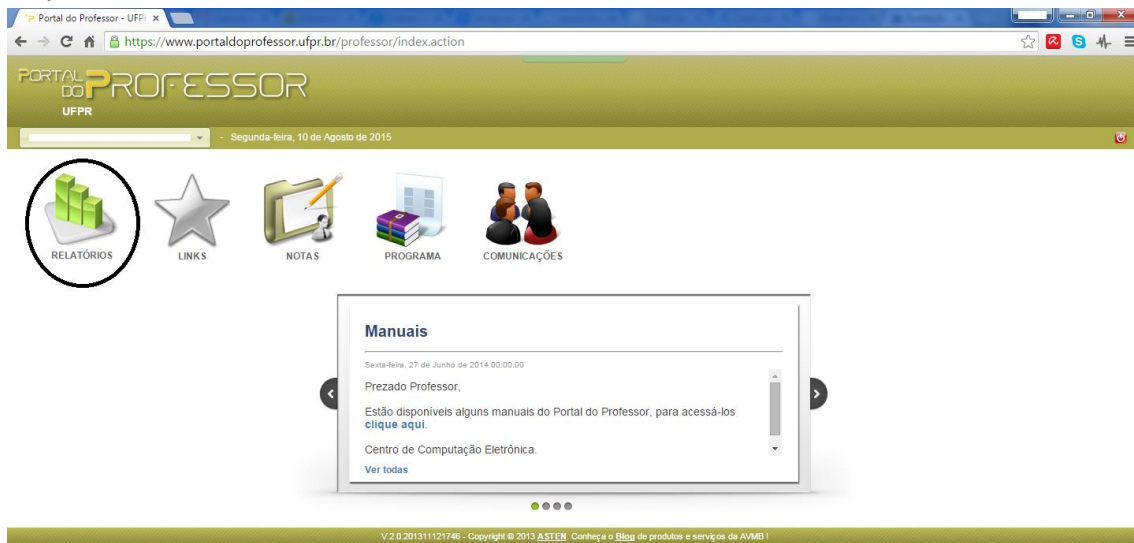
Portal do Professor - UFPR ×

https://www.portaldoprofessor.ufpr.br/professor/index.action

PORTAL DO PROFESSOR
UFPR

- Segunda-feira, 10 de Agosto de 2015

RELATÓRIOS
LINKS
NOTAS
PROGRAMA
COMUNICAÇÕES

Manuais

Sexta-feira, 27 de Junho de 2014 00:00:00

Prezado Professor,

Estão disponíveis alguns manuais do Portal do Professor, para acessá-los clique aqui.

Centro de Computação Eletrônica.

Ver todas

V.2.0.201311121746 - Copyright © 2013 ASTEN. Conheça o Blog de produtos e serviços da AVMB !